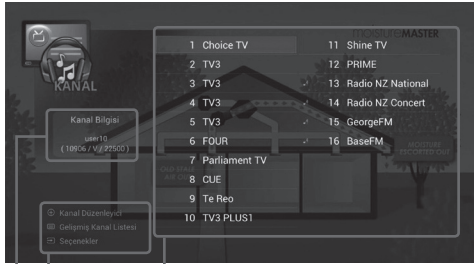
KANAL

Kanal Bilgisi
user10
( 10906 / V / 22500 )

Kanal Düzenleyici
Gelişmiş Kanal Listesi
Seçenekler

1 Choice TV
2 TV3
3 TV3
4 TV3
5 TV3
6 FOUR
7 Parliament TV
8 CUE
9 Te Reo
10 TV3 PLUS1
11 Shine TV
12 PRIME
13 Radio NZ National
14 Radio NZ Concert
15 GeorgeFM
16 BaseFM

MASTER